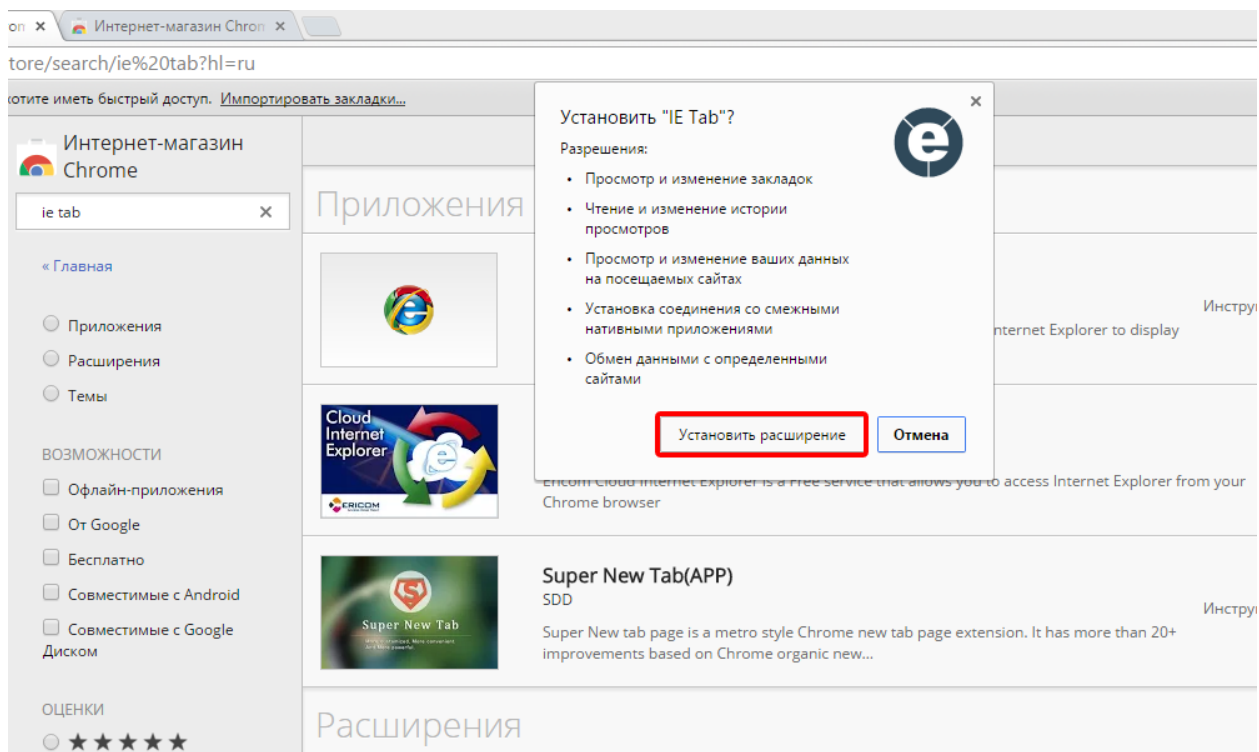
on ×  Интернет-магазин Chron ×

tore/search/ie%20tab?hl=ru

хотите иметь быстрый доступ. Импортировать закладки...

Интернет-магазин Chrome

ie tab ×

« Главная

Приложения

Расширения

Темы

ВОЗМОЖНОСТИ

Офлайн-приложения

От Google

Бесплатно

Совместимые с Android

Совместимые с Google Диском

ОЦЕНКИ

Приложения

Инстру

nternet Explorer to display

Cloud Internet Explorer

ERICOM

Ericom Cloud Internet Explorer is a Free service that allows you to access Internet Explorer from your Chrome browser

Super New Tab

Super New Tab(APP)

SDD

Инстру

Super New tab page is a metro style Chrome new tab page extension. It has more than 20+ improvements based on Chrome organic new...

Расширения

Установить "IE Tab"?

×

Разрешения:

• Просмотр и изменение закладок

• Чтение и изменение истории просмотров

• Просмотр и изменение ваших данных на посещаемых сайтах

• Установка соединения со смежными нативными приложениями

• Обмен данными с определенными сайтами

Установить расширение

Отмена